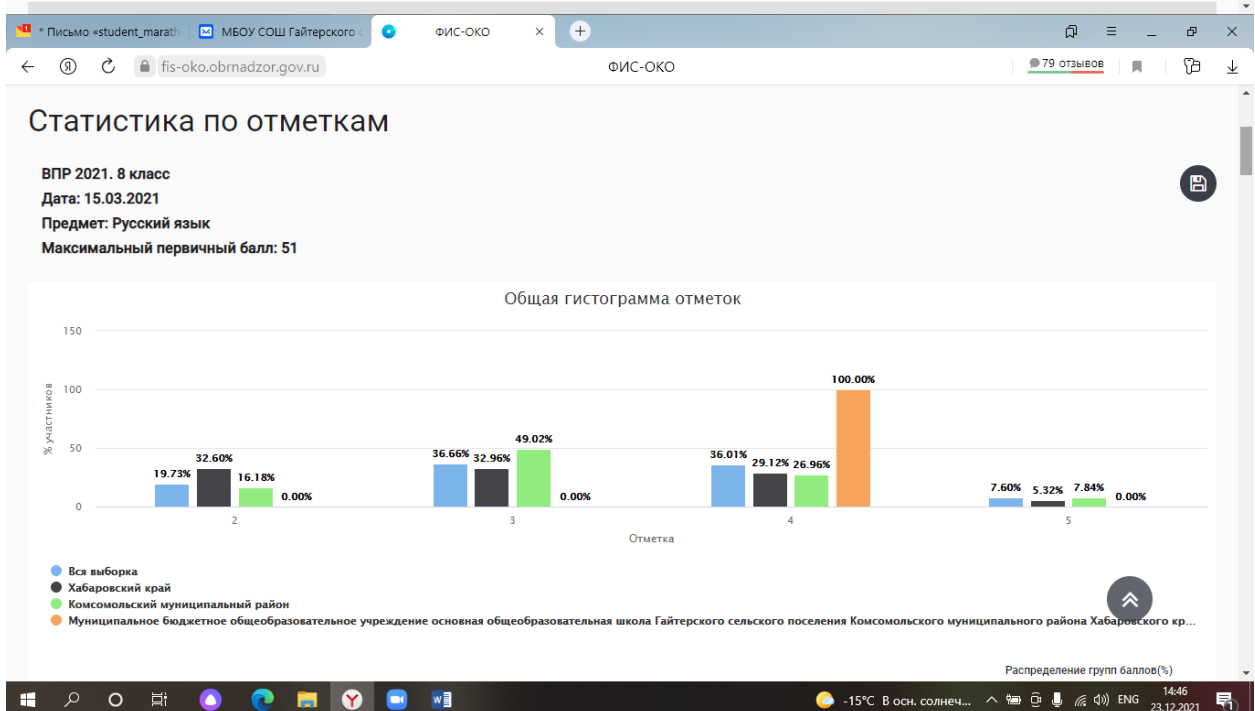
* Письмо «student_marath
МБОУ СОШ Гайтерского с
ФИС-ОКО

fis-oko.obrnadzor.gov.ru
ФИС-ОКО
79 отзывов

Статистика по отметкам

ВПР 2021. 8 класс
Дата: 15.03.2021
Предмет: Русский язык
Максимальный первичный балл: 51

Общая гистограмма отметок

150
100
50
0
% участников

19.73% 32.60% 16.18% 0.00%
2
36.66% 32.96% 49.02% 0.00%
3
36.01% 29.12% 26.96% 100.00%
4
7.60% 5.32% 7.84% 0.00%
5
Отметка

Вся выборка
Хабаровский край
Комсомольский муниципальный район
Муниципальное бюджетное общеобразовательное учреждение основная общеобразовательная школа Гайтерского сельского поселения Комсомольского муниципального района Хабаровского кр...

Распределение групп баллов(%)

-15°C В осн. солнеч...
ENG
14:46
23.12.2021